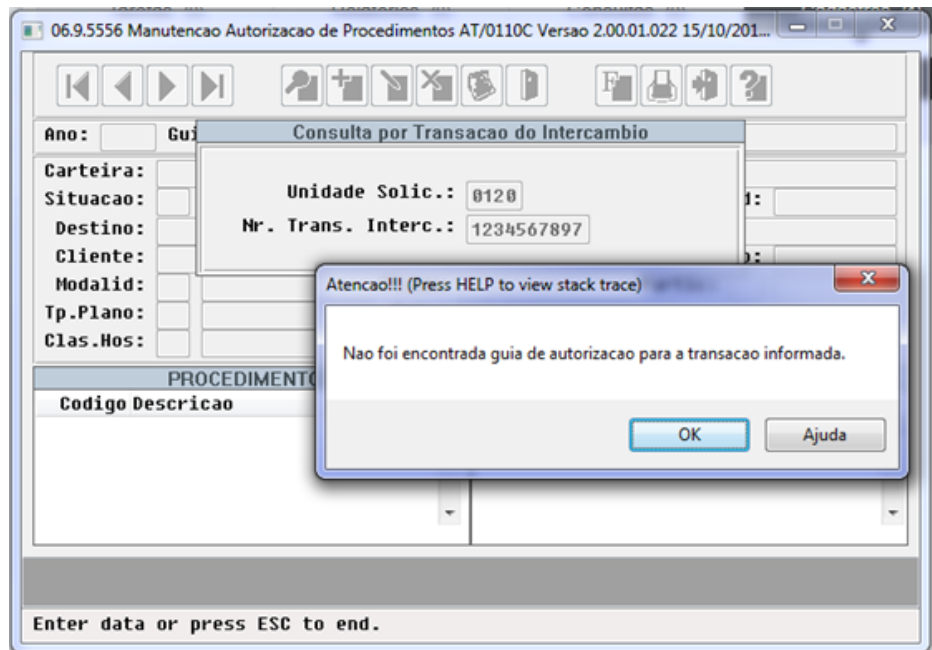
06.9.5556 Manutencao Autorizacao de Procedimentos AT/0110C Versao 2.00.01.022 15/10/201...

Ano: Gu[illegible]

Consulta por Transacao do Intercambio

Unidade Solic.: 0120
Nr. Trans. Interc.: 1234567897

Carteira:
Situacao:
Destino:
Cliente:
Modalid:
Tp.Plano:
Clas.Hos:

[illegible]d:
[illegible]o:

PROCEDIMENTO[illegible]
Codigo Descricao

Atencao!!! (Press HELP to view stack trace)

Nao foi encontrada guia de autorizacao para a transacao informada.

OK
Ajuda

Enter data or press ESC to end.